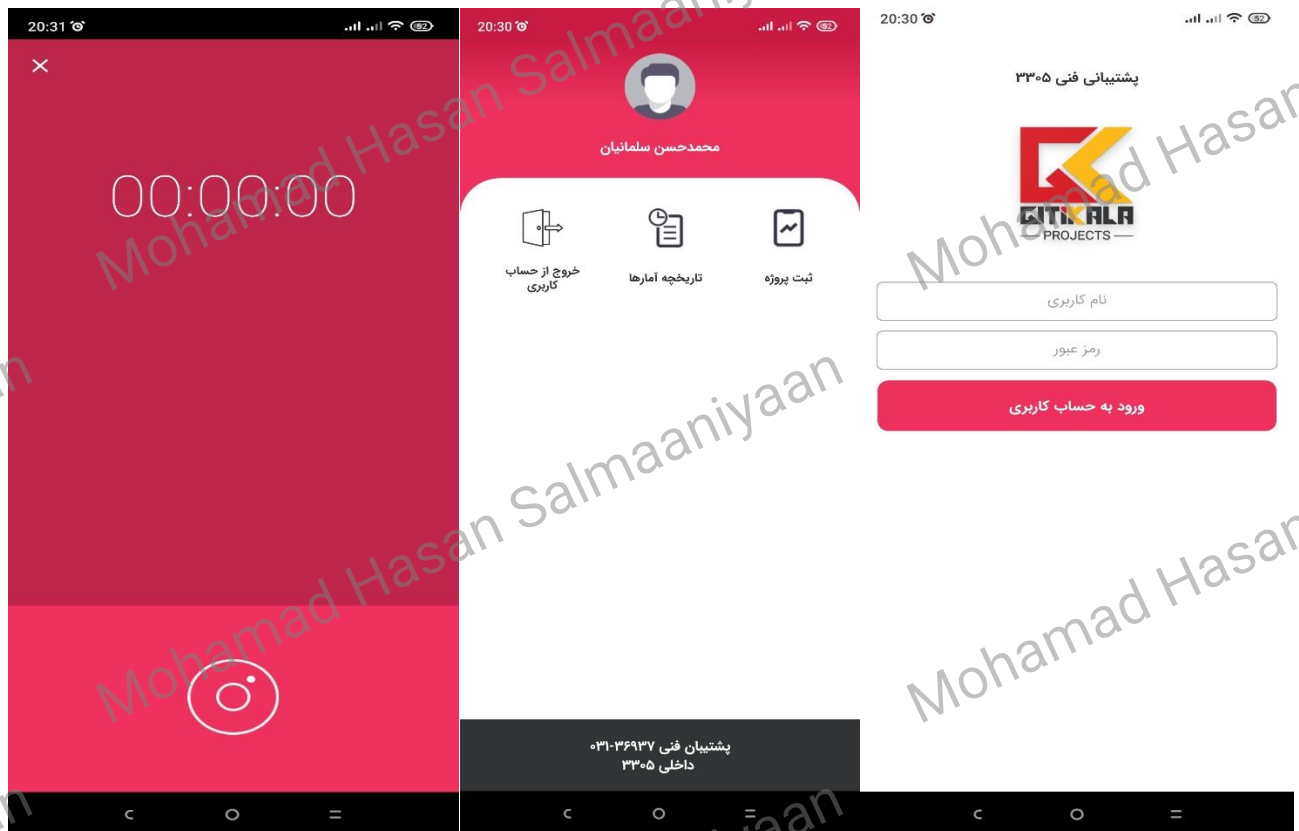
20:31

00:00:00

20:30

محمدحسن سلمانیان

خروج از حساب کاربری

تاریخچه آمارها

ثبت پروژه

پشتیبان فنی ۰۳۱-۳۶۹۳۷
داخلی ۳۳۰۵

20:30

پشتیبانی فنی ۳۳۰۵

GITIKALA PROJECTS

نام کاربری

رمز عبور

ورود به حساب کاربری

Mohamad Hasan Salmaaniyaan